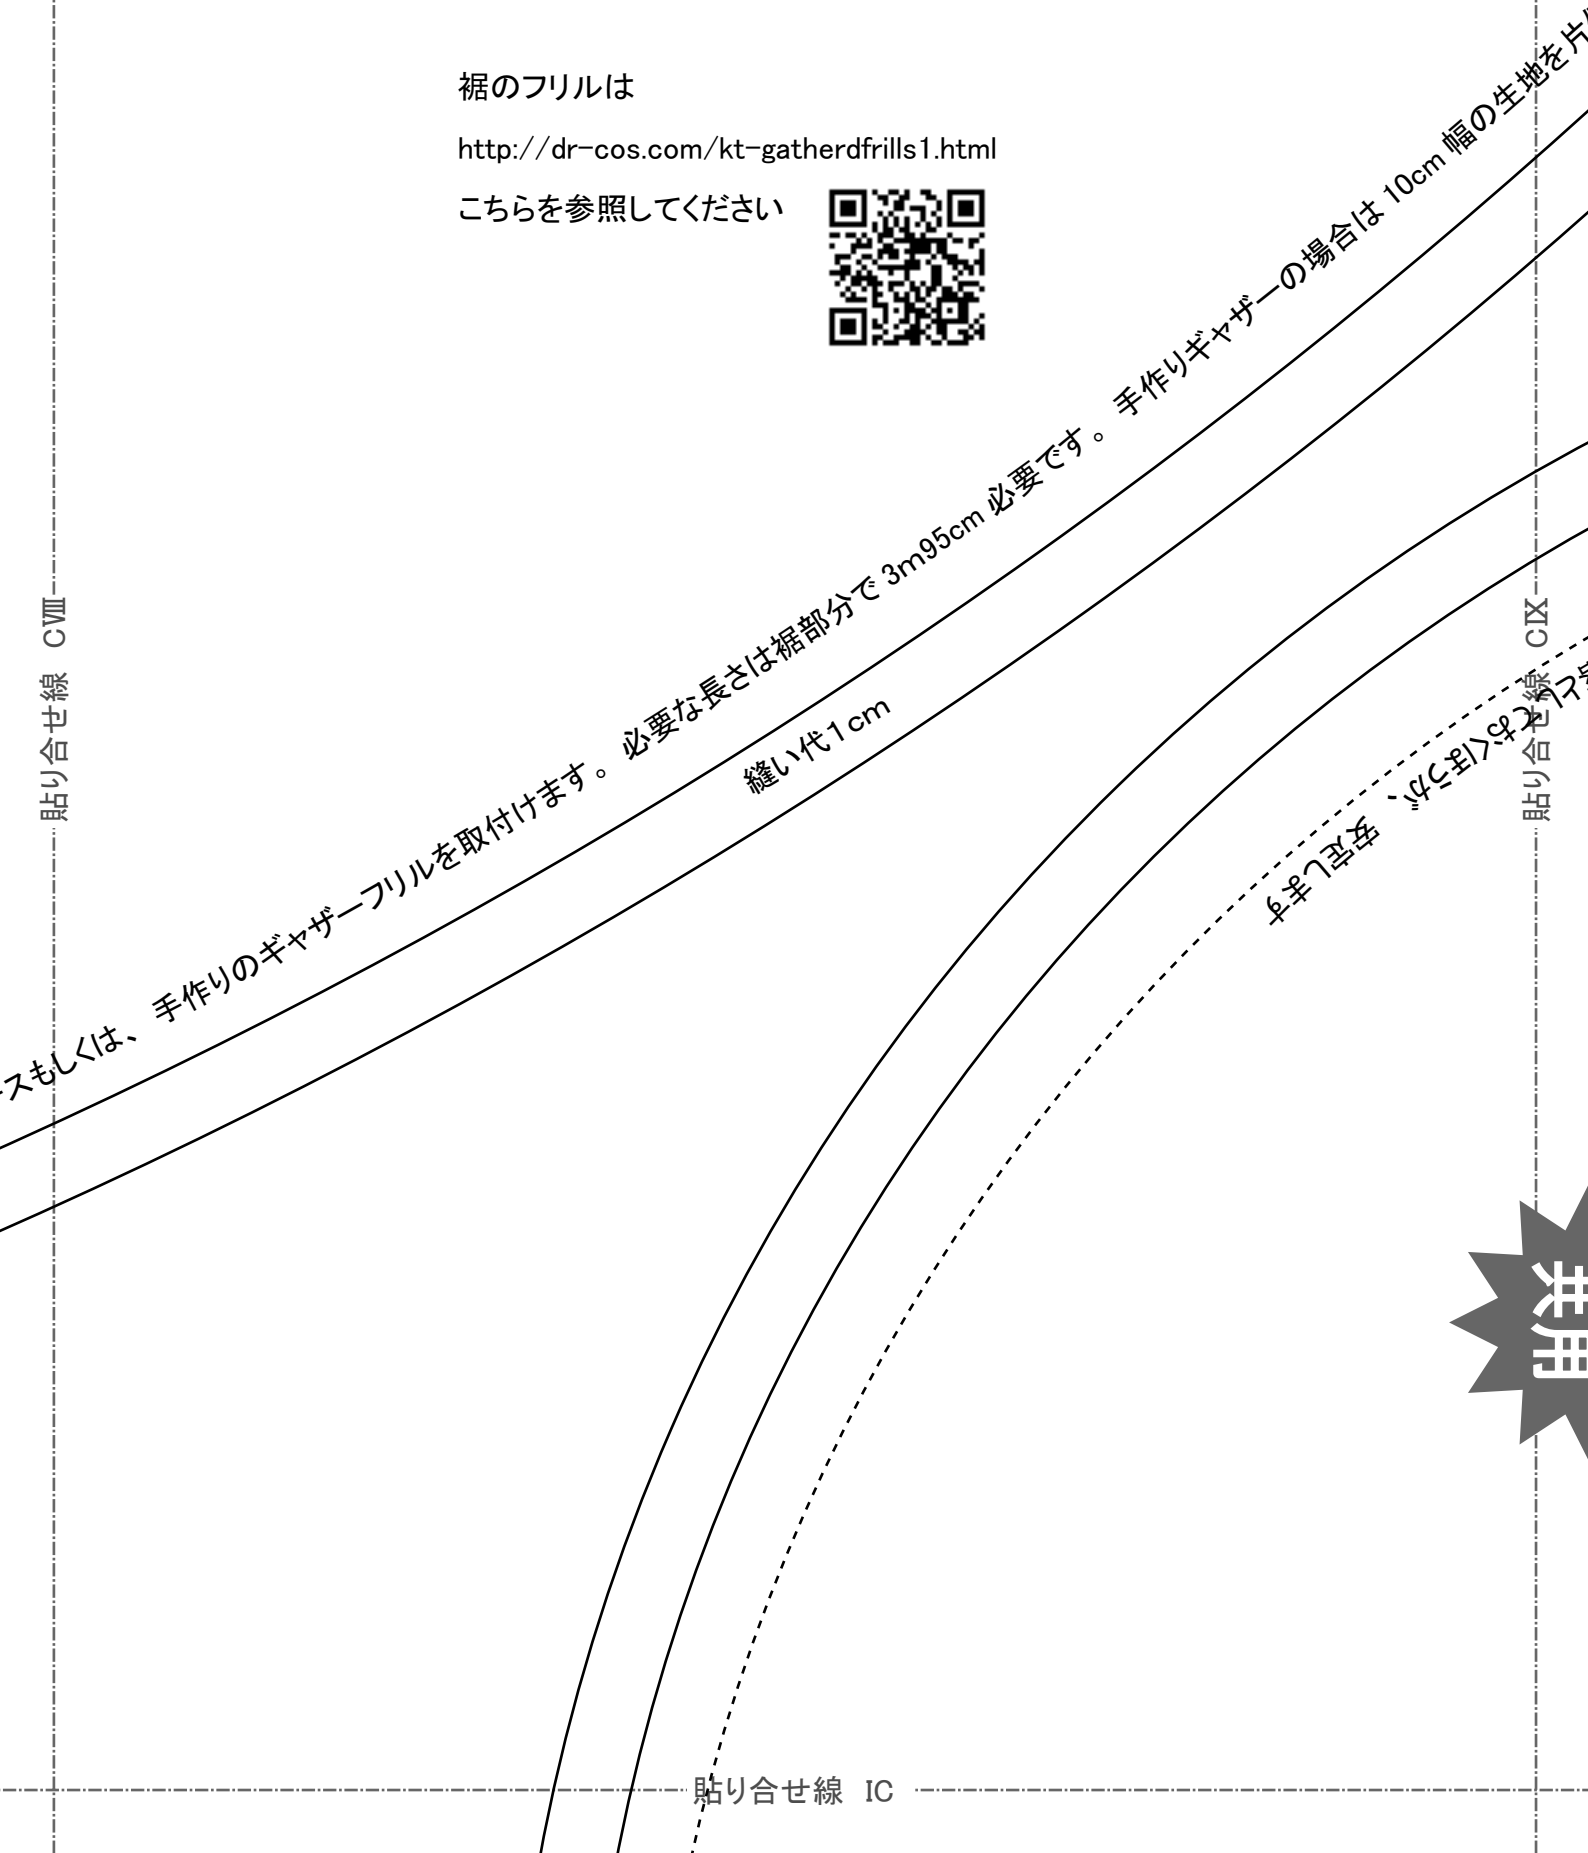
裾のフリルは

http://dr-cos.com/kt-gatherdfrills1.html

こちらを参照してください

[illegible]スもしくは、手作りのギャザーフリルを取付けます。必要な長さは裾部分で 3m95cm 必要です。手作りギャザーの場合は 10cm 幅の生地を片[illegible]

縫い代1cm

貼り合せ線 CⅧ

貼り合せ線 CⅨ

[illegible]ておくほうが、安定します

共用

貼り合せ線 IC